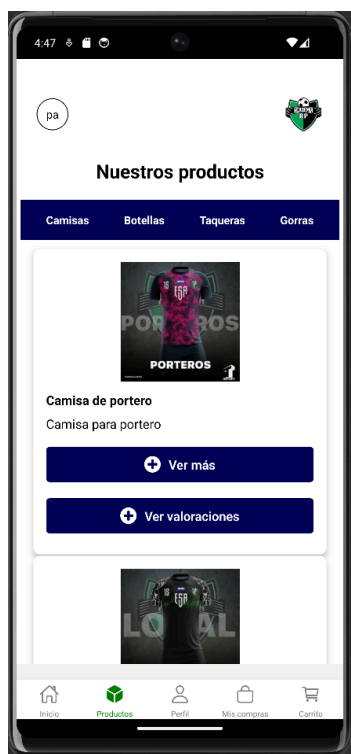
4:47

pa

Nuestros productos

Camisas Botellas Taqueras Gorras

PORTEROS

PORTEROS

Camisa de portero

Camisa para portero

Ver más

Ver valoraciones

LOCAL

Inicio Productos Perfil Mis compras Carrito